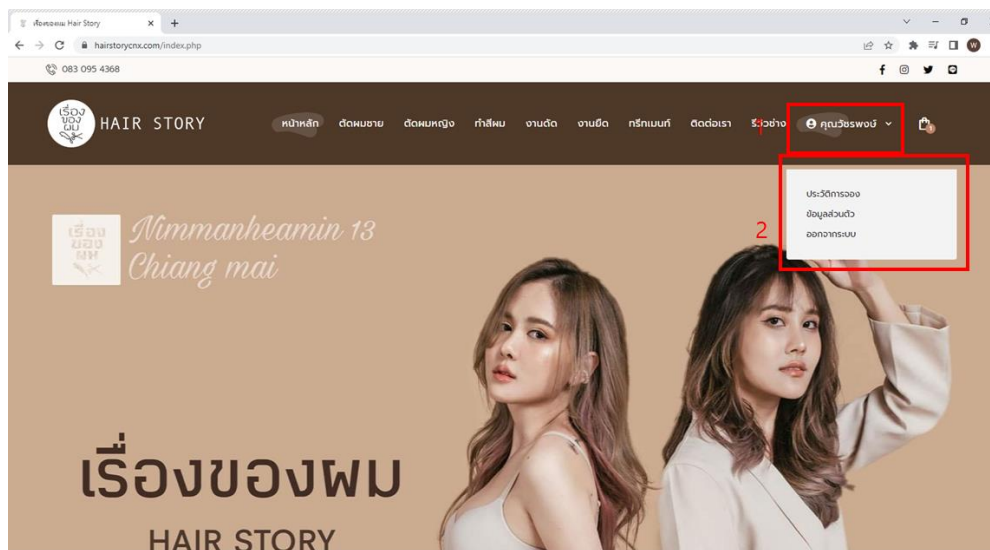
เรื่องของผม Hair Story ×

hairstorycnx.com/index.php

083 095 4368

เรื่องของผม

HAIR STORY

หน้าหลัก ตัดผมชาย ตัดผมหญิง ทำสีผม งานดัด งานยืด ทรีทเมนท์ ติดต่อเรา รีวิวช่าง 1 คุณวัชรพงษ์

ประวัติการจอง
ข้อมูลส่วนตัว
ออกจากระบบ

2

เรื่องของผม

Nimmanheamin 13
Chiang mai

เรื่องของผม

HAIR STORY